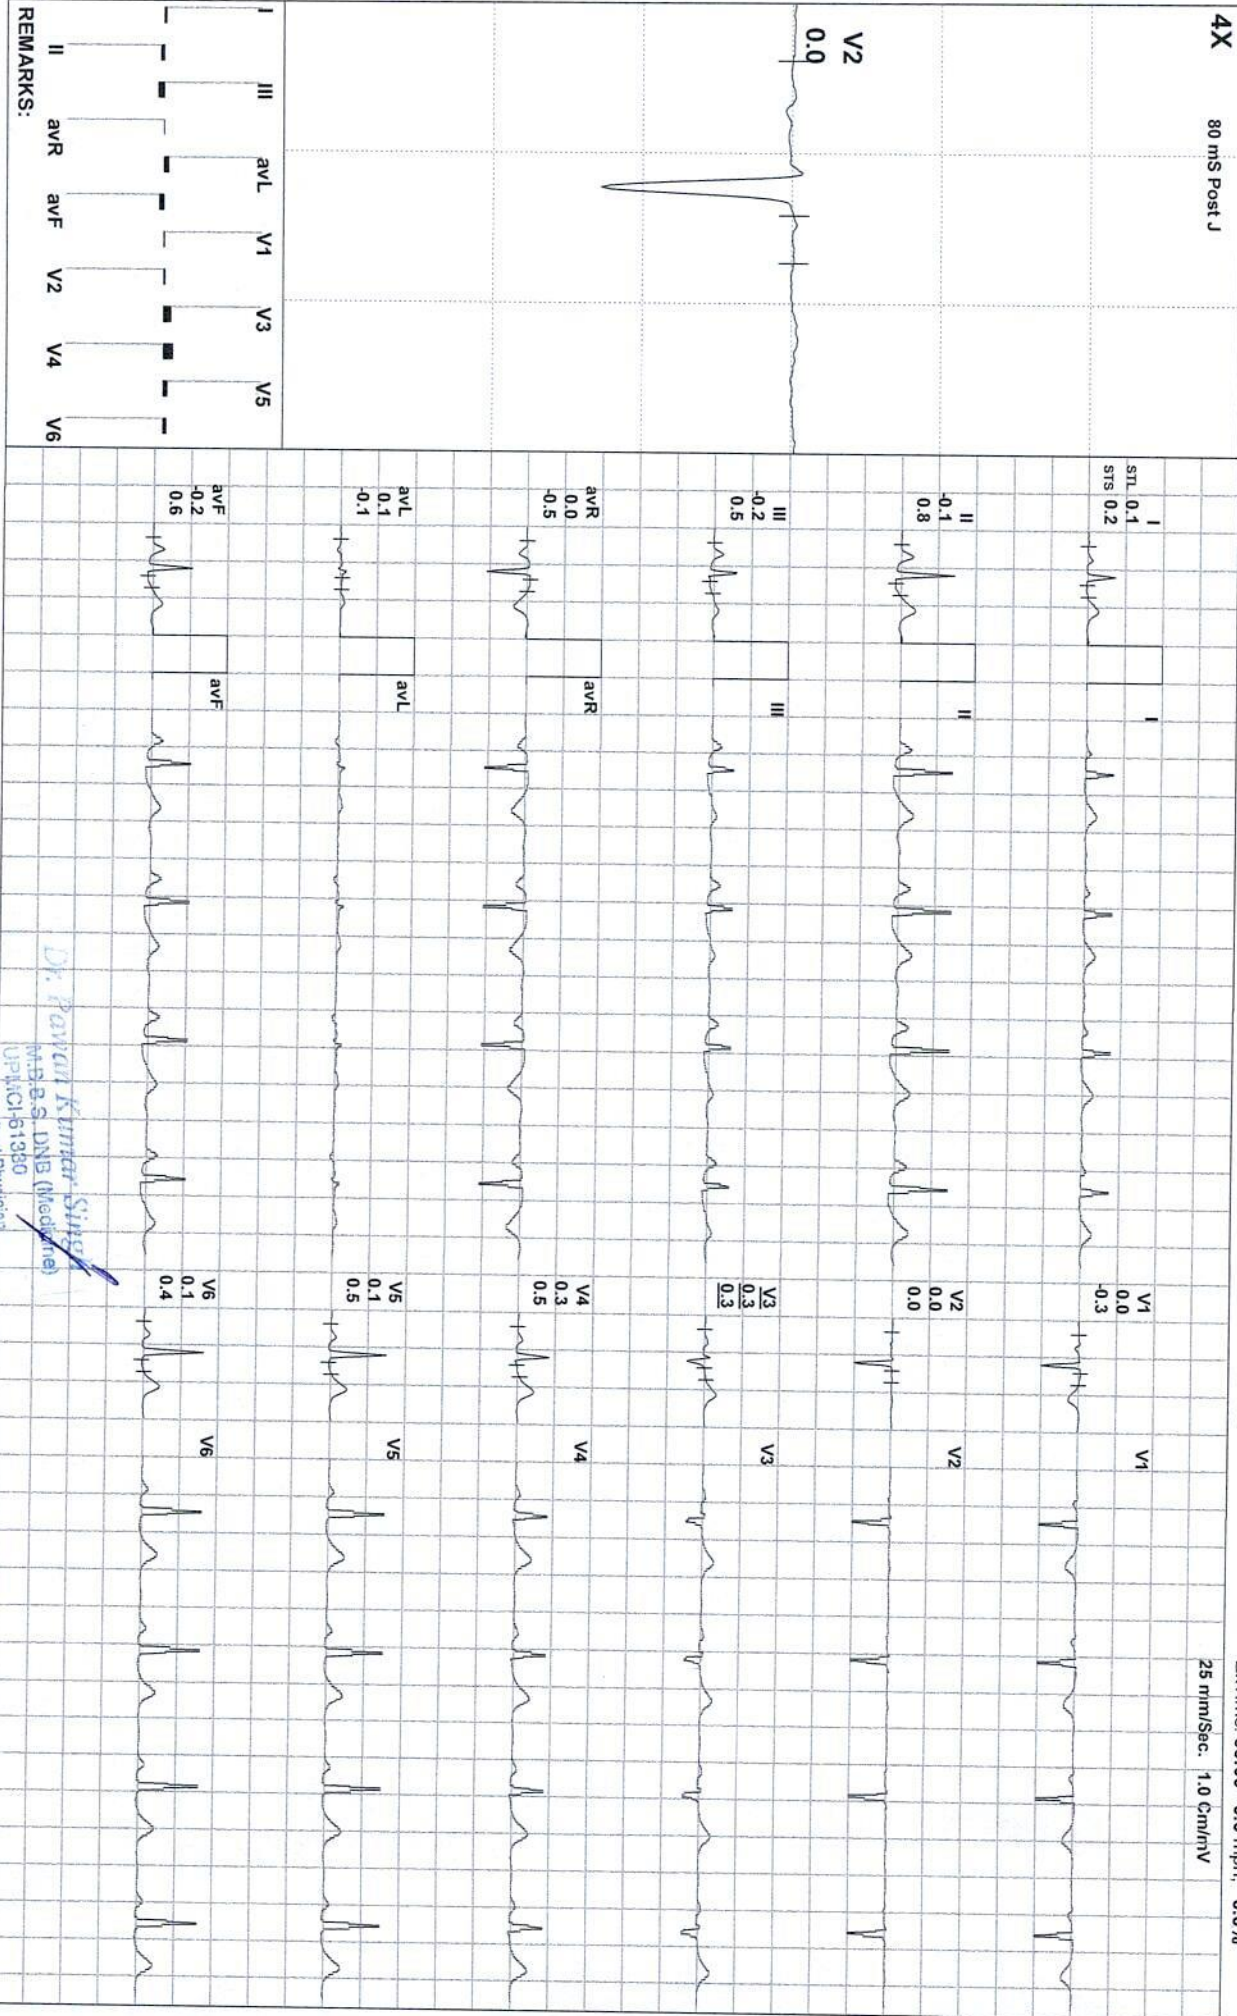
4X
80 mS Post J

V2
0.0

I III avL V1 V3 V5
II avR avF V2 V4 V6
REMARKS:

STL
STS
I
0.1
0.2

II
-0.1
0.8

III
-0.2
0.5

avR
0.0
-0.5

avL
0.1
-0.1

avF
-0.2
0.6

I
II
III
avR
avL
avF

V1
0.0
-0.3

V2
0.0
0.0

V3
0.3
0.3

V4
0.3
0.5

V5
0.1
0.5

V6
0.1
0.4

V1
V2
V3
V4
V5
V6

25 mm/Sec. 1.0 Cm/mV

Dr. Pawan Kumar Singh
M.B.B.S. DNB (Medicine)
UPMCI-61330